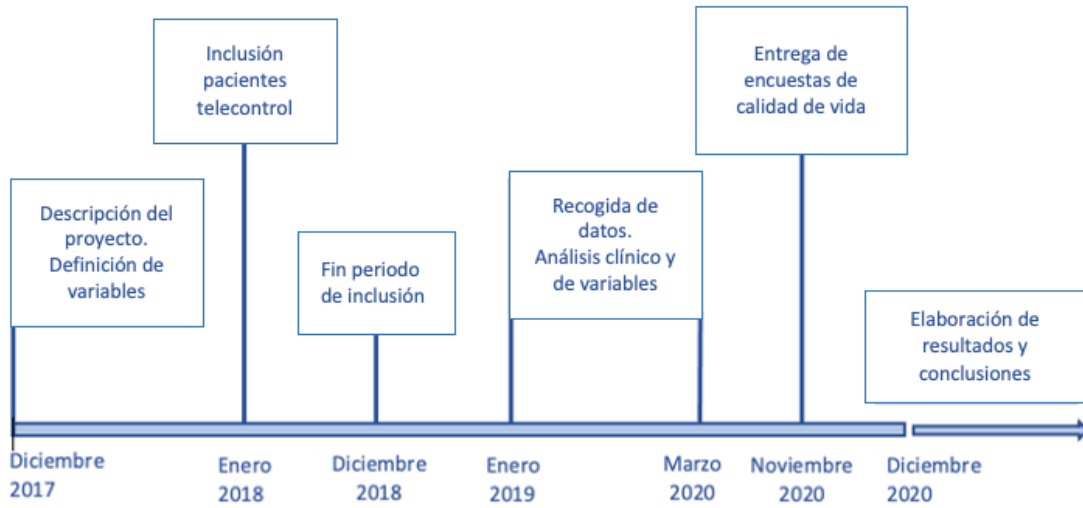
Inclusión pacientes telecontrol

Entrega de encuestas de calidad de vida

Descripción del proyecto. Definición de variables

Fin periodo de inclusión

Recogida de datos. Análisis clínico y de variables

Elaboración de resultados y conclusiones

Diciembre 2017

Enero 2018

Diciembre 2018

Enero 2019

Marzo 2020

Noviembre 2020

Diciembre 2020